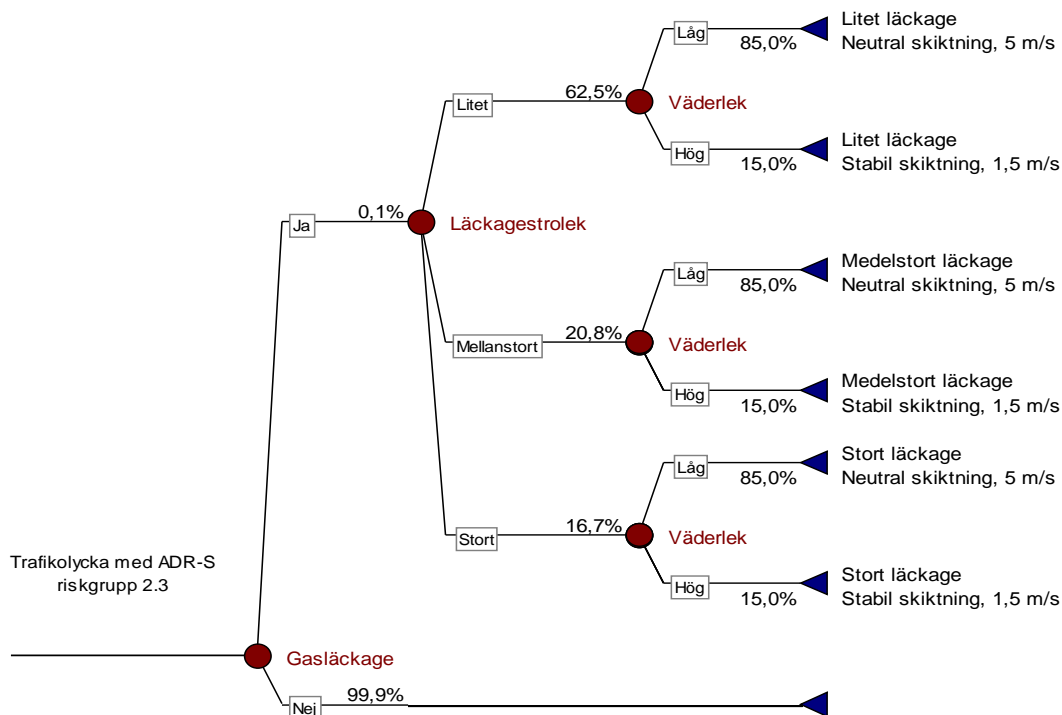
Trafikolycka med ADR-S riskgrupp 2.3

Gasläckage

Ja

0,1%

Läckagestrolek

Litet

62,5%

Väderlek

Låg

85,0%

Litet läckage
Neutral skiktning, 5 m/s

Hög

15,0%

Litet läckage
Stabil skiktning, 1,5 m/s

Mellanstort

20,8%

Väderlek

Låg

85,0%

Medelstort läckage
Neutral skiktning, 5 m/s

Hög

15,0%

Medelstort läckage
Stabil skiktning, 1,5 m/s

Stort

16,7%

Väderlek

Låg

85,0%

Stort läckage
Neutral skiktning, 5 m/s

Hög

15,0%

Stort läckage
Stabil skiktning, 1,5 m/s

Nej

99,9%